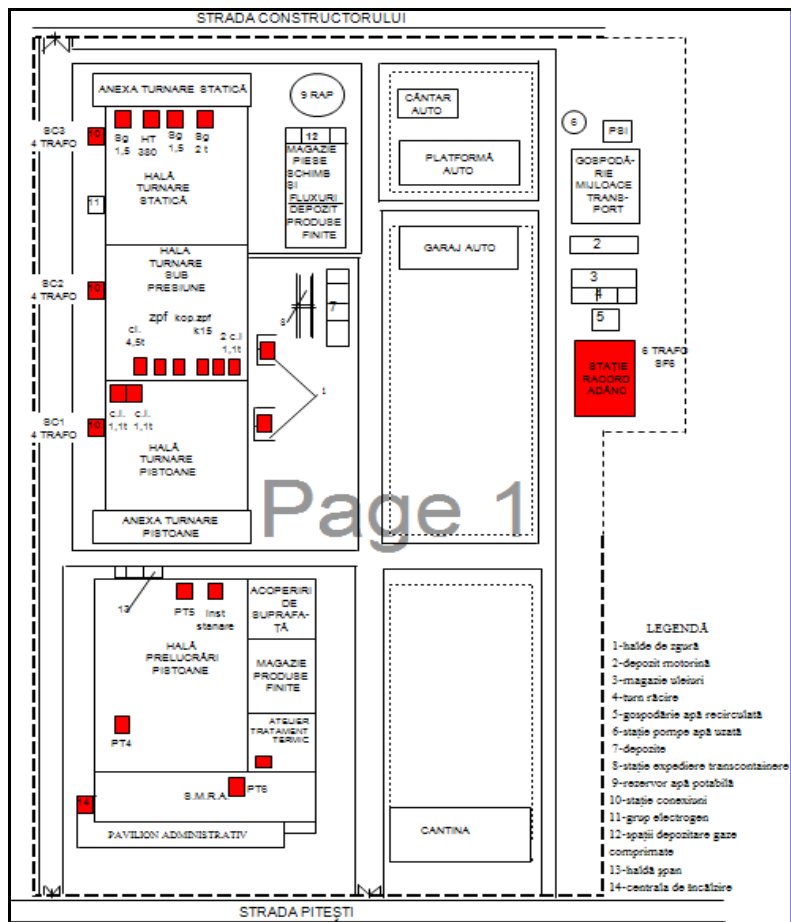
STRADA CONSTRUCTORULUI

ANEXA TURNARE STATICĂ

9 RAP

CÂNTAR AUTO

6

PSI

SC3
4 TRAFO

10

Sg 1,5

HT 380

Sg 1,5

Sg 2 t

HALĂ TURNARE STATICĂ

12

MAGAZIE PIESE SCHIMB ȘI FLUXURI

DEPOZIT PRODUSE FINITE

PLATFORMĂ AUTO

GOSPODĂRIE MIJLOACE TRANSPORT

11

GARAJ AUTO

2

HALA TURNARE SUB PRESIUNE

SC2
4 TRAFO

3

4

8

7

zpf

kop.zpf k15

ci. 4,5t

2 c.i 1,1t

5

6 TRAFO SF6

STAȚIE RACORD ADÂNC

1

SC1
4 TRAFO

c.i. 1,1t

c.i. 1,1t

HALĂ TURNARE PISTOANE

Page 1

ANEXA TURNARE PISTOANE

13

PT5

Inst stanare

ACOPERIRI DE SUPRAFAȚĂ

HALĂ PRELUCRĂRI PISTOANE

MAGAZIE PRODUSE FINITE

PT4

ATELIER TRATAMENT TERMIC

S.M.R.A.

PT6

14

PAVILION ADMINISTRATIV

CANTINA

LEGENDĂ
1-halde de zgură
2-depozit motorină
3-magazie uleiuri
4-turn răcire
5-gospodărie apă recirculată
6-stație pompe apă uzată
7-depozite
8-stație expediere transcontainere
9-rezervor apă potabilă
10-stație conexiuni
11-grup electrogen
12-spații depozitare gaze comprimate
13-haldă șpan
14-centrala de încălzire

STRADA PITEȘTI